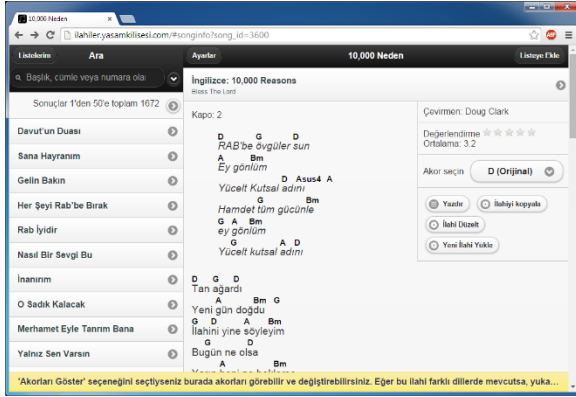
10,000 Neden

ilahiler.yasamkilisesi.com/#songinfo?song_id=3600

Listelerim Ara

Ayarlar 10,000 Neden Listeye Ekle

Başlık, cümle veya numara ola

Sonuçlar 1'den 50'e toplam 1672

Davut'un Duası

Sana Hayranım

Gelin Bakın

Her Şeyi Rab'be Bırak

Rab İyidir

Nasıl Bir Sevgi Bu

İnanırım

O Sadık Kalacak

Merhamet Eyle Tanrım Bana

Yalnız Sen Varsın

İngilizce: 10,000 Reasons
Bless The Lord

Kapo: 2

D G D
RAB'be övgüler sun
A Bm
Ey gönlüm
D Asus4 A
Yücelt Kutsal adını
G Bm
Hamdet tüm gücünle
G A Bm
ey gönlüm
G A D
Yücelt kutsal adını

D G D
Tan ağardı
A Bm G
Yeni gün doğdu
G D A Bm
İlahini yine söyleyim
G D
Bugün ne olsa
A Bm

Çevirmen: Doug Clark

Değerlendirme
Ortalama: 3.2

Akor seçin D (Orijinal)

Yazdır İlahiyi kopyala İlahi Düzelt Yeni İlahi Yükle

'Akorları Göster' seçeneğini seçtiyseniz burada akorları görebilir ve değiştirebilirsiniz. Eğer bu ilahi farklı dillerde mevcutsa, yuka...